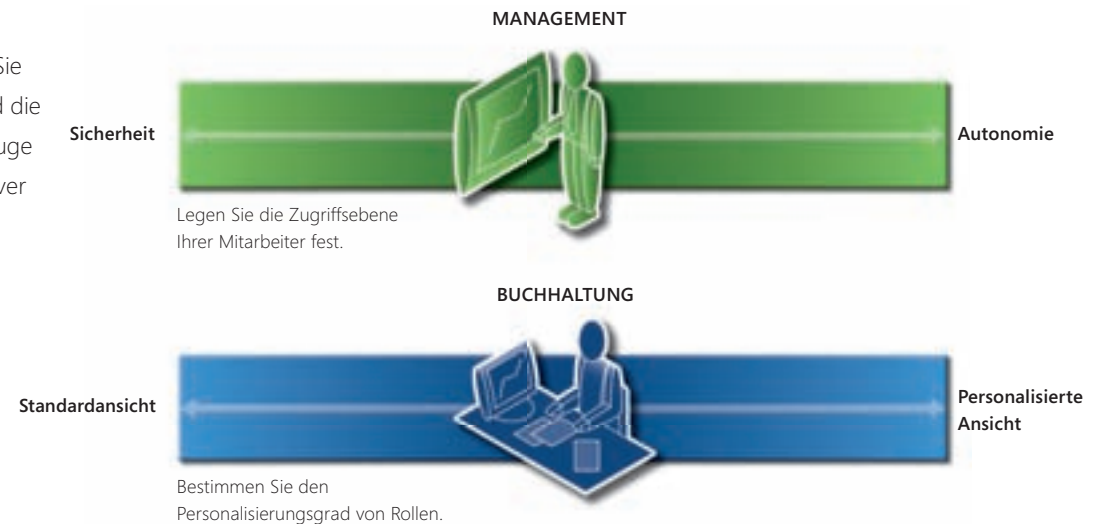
Sie
d die
uge
ver

MANAGEMENT

Sicherheit

Autonomie

Legen Sie die Zugriffsebene Ihrer Mitarbeiter fest.

BUCHHALTUNG

Standardansicht

Personalisierte Ansicht

Bestimmen Sie den Personalisierungsgrad von Rollen.